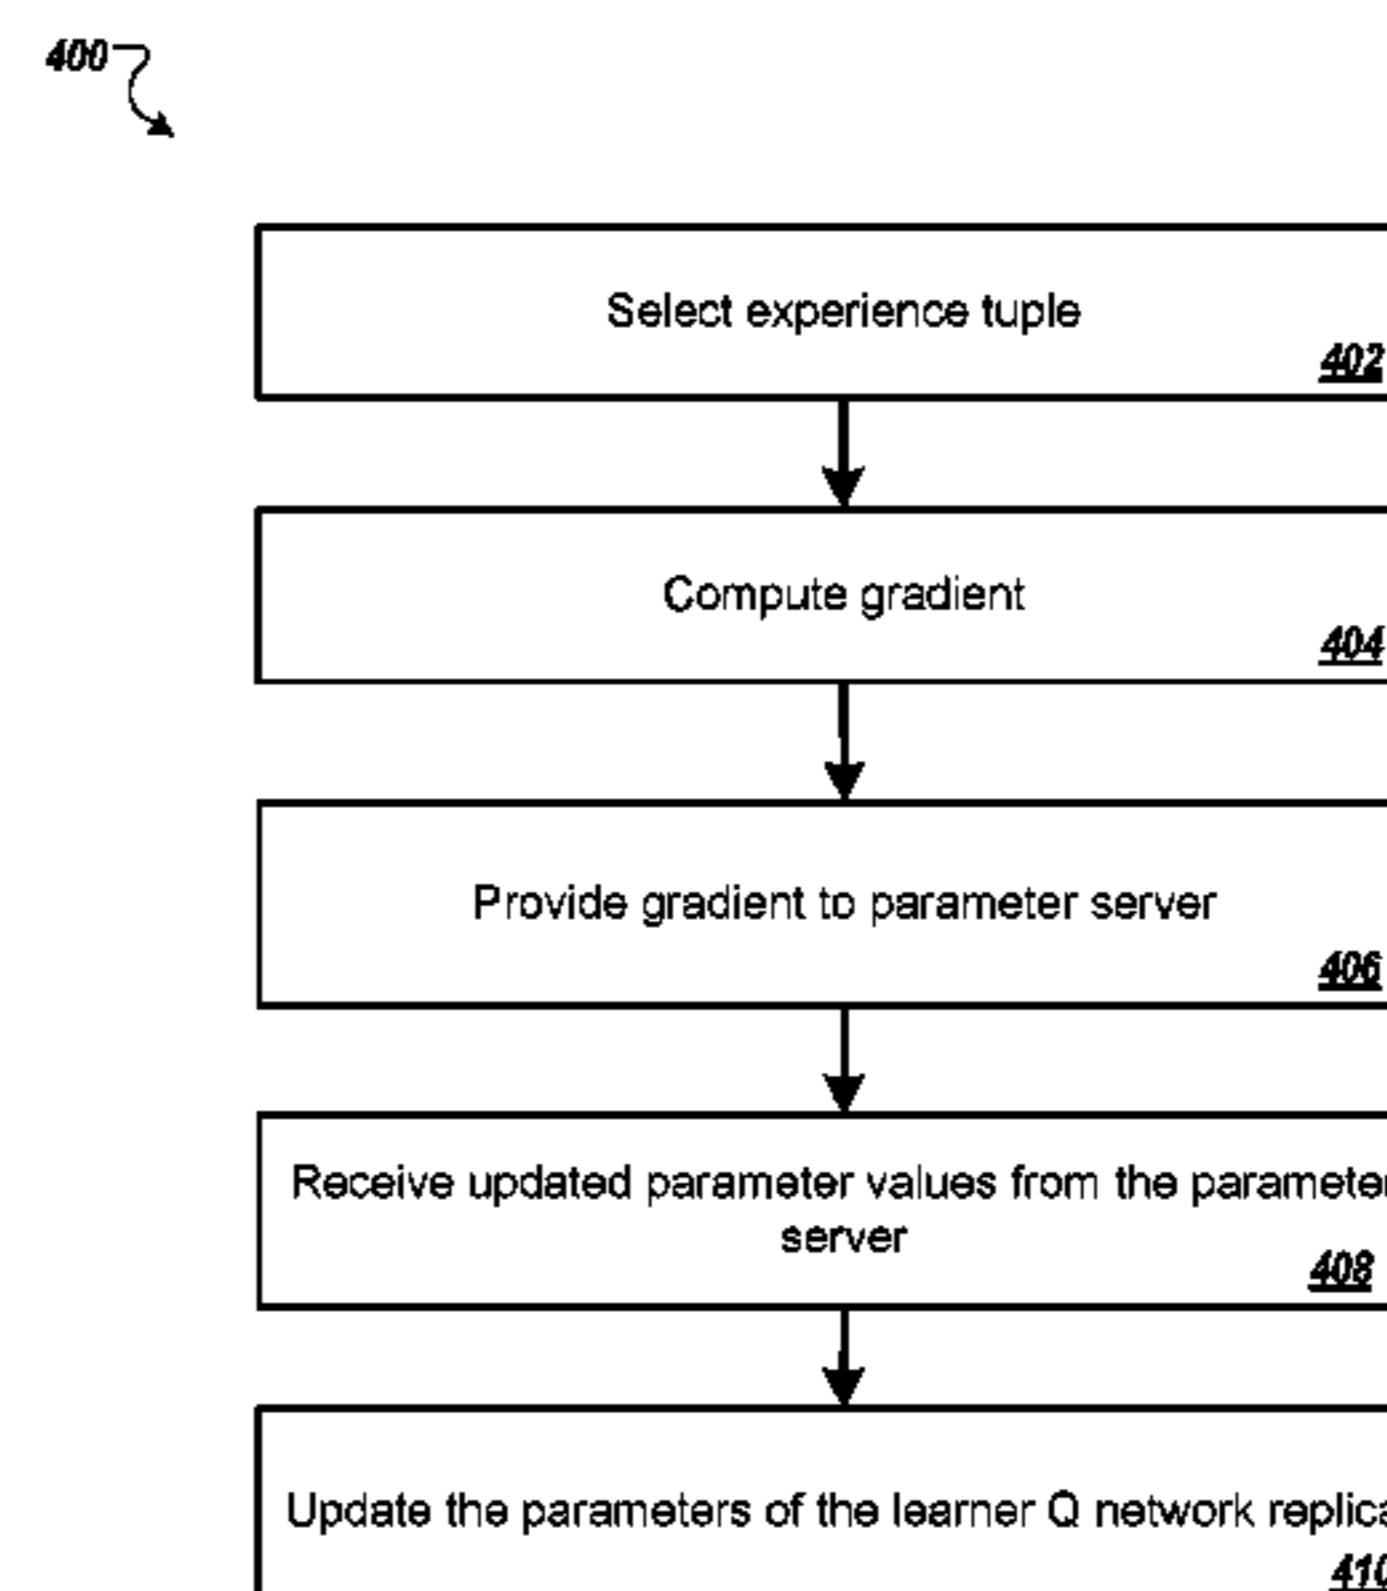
400

Select experience tuple
402

Compute gradient
404

Provide gradient to parameter server
406

Receive updated parameter values from the paramete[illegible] server
408

Update the parameters of the learner Q network replica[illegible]
41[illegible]